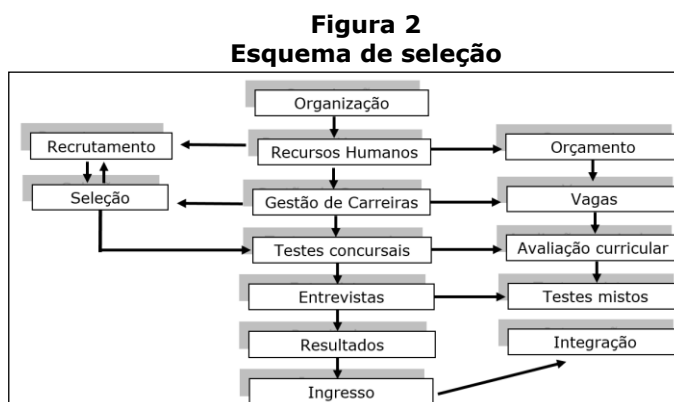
Figura 2
Esquema de seleção

Organização

Recrutamento

Recursos Humanos

Orçamento

Seleção

Gestão de Carreiras

Vagas

Testes concursais

Avaliação curricular

Entrevistas

Testes mistos

Resultados

Integração

Ingresso